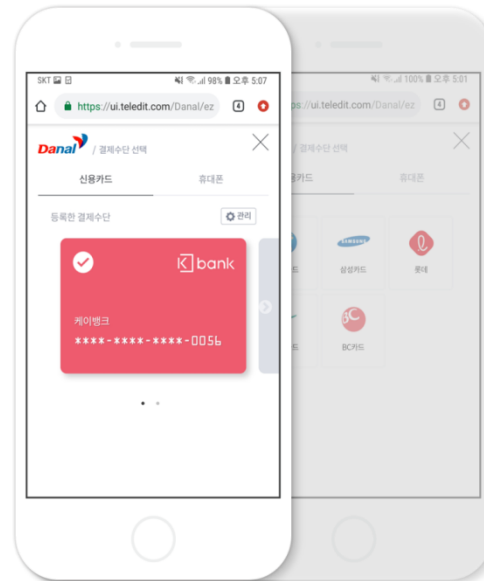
SKT 98% 오후 5:07
https://ui.teledit.com/Danal/ez
4

Danal / 결제수단 선택

신용카드
휴대폰

등록한 결제수단
관리

K bank
케이뱅크
****-****-****-0056

100% 오후 5:01
ps://ui.teledit.com/Danal/ez
4

/ 결제수단 선택

용카드
휴대폰

SAMSUNG
삼성카드
롯데
BC
BC카드